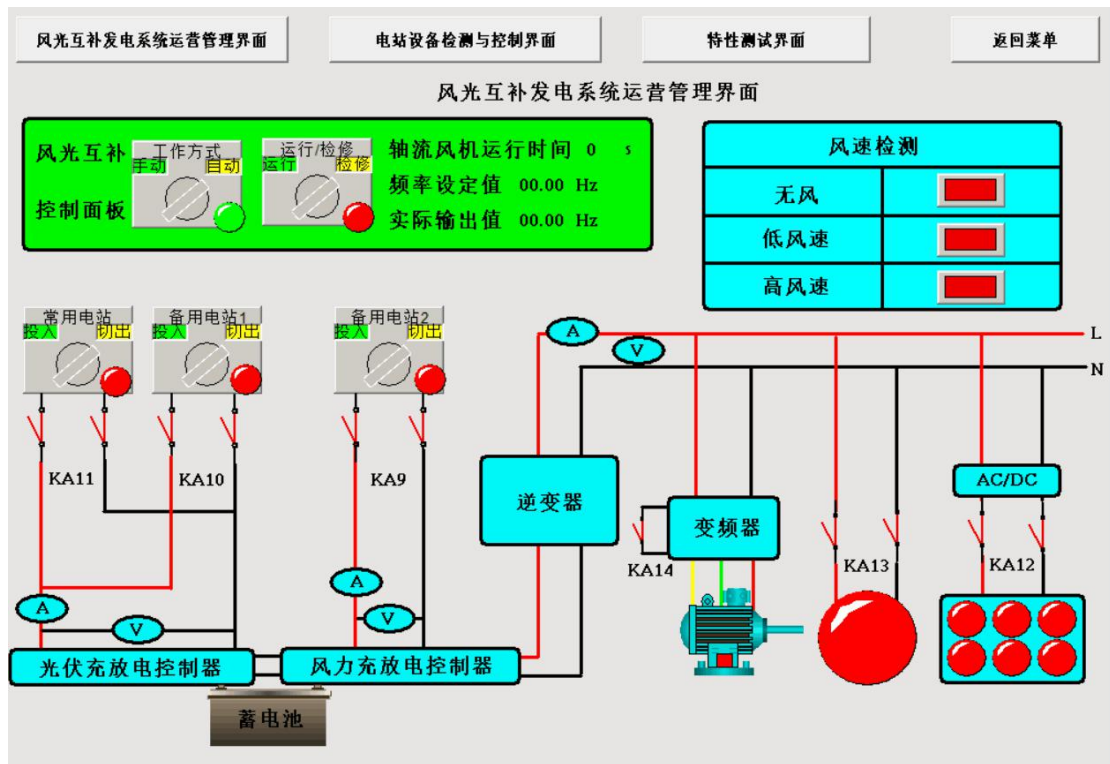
风光互补发电系统运营管理界面

电站设备检测与控制界面

特性测试界面

返回菜单

风光互补发电系统运营管理界面

风光互补

控制面板

工作方式

手动 自动

运行/检修

运行 检修

轴流风机运行时间 0 s

频率设定值 00.00 Hz

实际输出值 00.00 Hz

| 风速检测 | |
|---|---|
| 无风 | |
| 低风速 | |
| 高风速 | |

常用电站

投入 切出

备用电站1

投入 切出

备用电站2

投入 切出

A

V

L

N

KA11

KA10

KA9

逆变器

变频器

AC/DC

KA14

KA13

KA12

A

A

V

V

光伏充放电控制器

风力充放电控制器

蓄电池